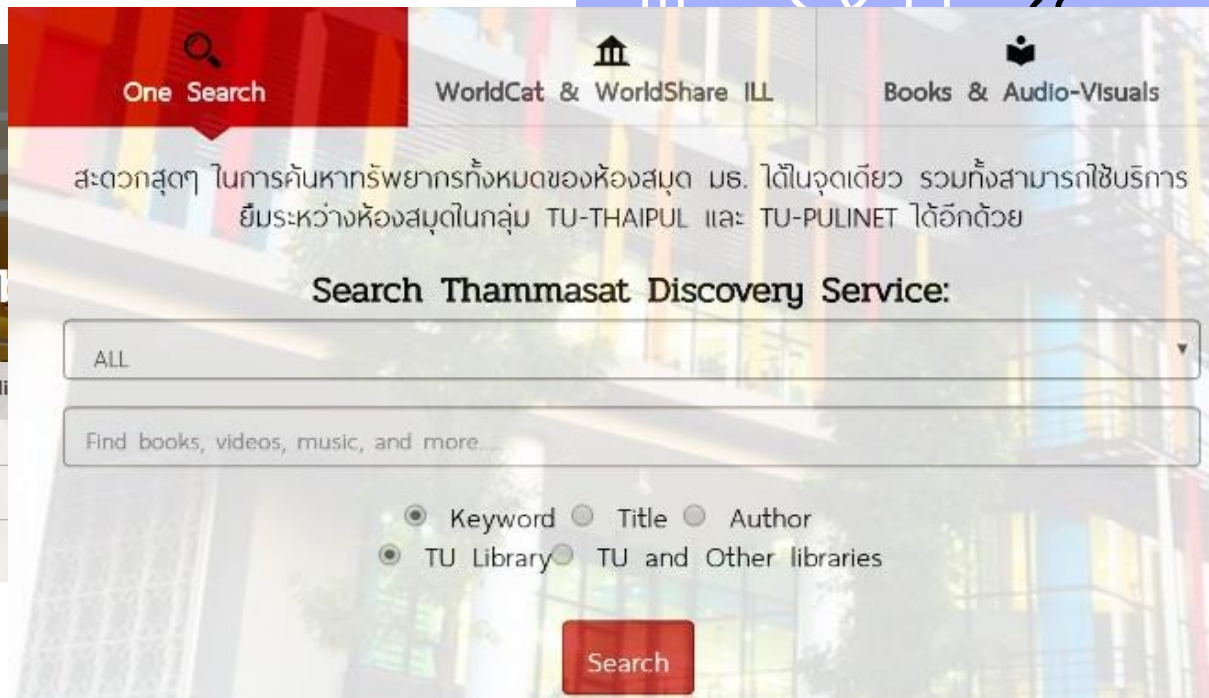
One Search

WorldCat & WorldShare ILL

Books & Audio-Visuals

สะดวกสุดๆ ในการค้นหาทรัพยากรทั้งหมดของห้องสมุด มธ. ได้ในจุดเดียว รวมทั้งสามารถใช้บริการยืมระหว่างห้องสมุดในกลุ่ม TU-THAIPUL และ TU-PULINET ได้อีกด้วย

Search Thammasat Discovery Service:

ALL

Find books, videos, music, and more...

Keyword Title Author

TU Library TU and Other libraries

Search